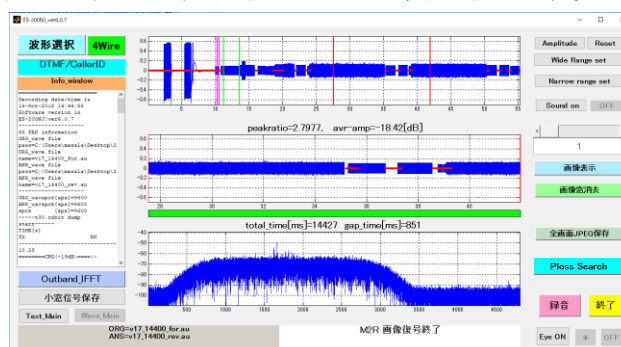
FS-200N0_ver6.0.7

波形選択 4Wire
DTMF/CallerID
Info_window

Recording date/time is
16-Oct-2018 14:46:59
Software version is
FS-200NC-ver6.0.7

G3 FAX information
ORG_wave file
path=C:\Users\masala\Desktop\
ORG_wave file
name=v17_14400_for.au
ANS_wave file
path=C:\Users\masala\Desktop\
ANS_wave file
name=v17_14400_rev.au

ORG_waveopt(sps)=9600
ANS_waveopt(sps)=9600
opt6 (sps)=9600
-----t30 octet dump
start------
TIME(s)
TX RX

12.28
========CRC(-1)=OK)=====

Outband_IFFT
小窓信号保存
Text_Main Wave_Main

ORG=v17_14400_for.au
ANS=v17_14400_rev.au

peakratio=2.7977, avr-amp=-18.42[dB]

total_time[ms]=14427 gap_time[ms]=851

M2R 画像復号終了

Amplitude Reset
Wide Range set
Narrow range set
Sound on OFF
1
画像表示
画像窓消去
全画面JPEG保存
Ploss Search
録音 終了
Eye ON + OFF